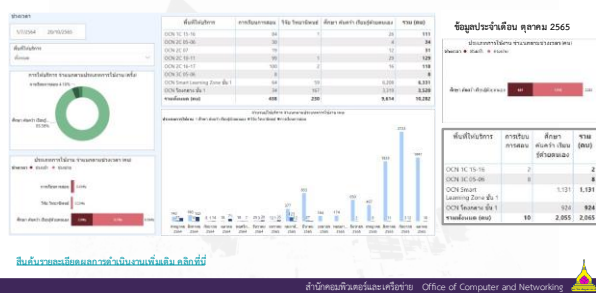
ช่วงเวลา

1/10/2564 28/10/2565

พื้นที่ให้บริการ

ทั้งหมด

การใช้บริการ จำนวนตามประเภทการใช้งานเครื่อง

ศึกษา ค้นคว้า เรียนรู้ด้วยตนเอง 95.58%

ประเภทการใช้บริการ จำนวนตามช่วงเวลา (คน)

| พื้นที่ให้บริการ | การเรียนการสอน | วิจัย วิทยานิพนธ์ | ศึกษา ค้นคว้า เรียนรู้ด้วยตนเอง | รวม (คน) |
|---|---|---|---|---|
| OCN 1C 15-16 | 84 | 1 | 26 | 111 |
| OCN 2C 05-06 | 30 | | 4 | 34 |
| OCN 2C 07 | 16 | | 12 | 28 |
| OCN 2C 10-11 | 98 | 1 | 31 | 129 |
| OCN 2C 16-17 | 100 | 2 | 16 | 118 |
| OCN 3C 05-06 | 6 | | | 6 |
| OCN Smart Learning Zone ชั้น 1 | 34 | 18 | 6,185 | 6,237 |
| OCN ห้องสมุด ชั้น 1 | 34 | 167 | 3,338 | 3,539 |
| รวมทั้งหมด (คน) | 408 | 250 | 9,614 | 10,282 |

ข้อมูลประจำเดือน ตุลาคม 2565

| พื้นที่ให้บริการ | การเรียนการสอน | ศึกษา ค้นคว้า เรียนรู้ด้วยตนเอง | รวม (คน) |
|---|---|---|---|
| OCN 1C 15-16 | 2 | | 2 |
| OCN 3C 05-06 | 8 | | 8 |
| OCN Smart Learning Zone ชั้น 1 | | 1,131 | 1,131 |
| OCN ห้องสมุด ชั้น 1 | | 924 | 924 |
| รวมทั้งหมด (คน) | 10 | 2,055 | 2,065 |

สืบค้นรายละเอียดผลการดำเนินงานเพิ่มเติม คลิกที่นี่

สำนักคอมพิวเตอร์และเครือข่าย Office of Computer and Networking